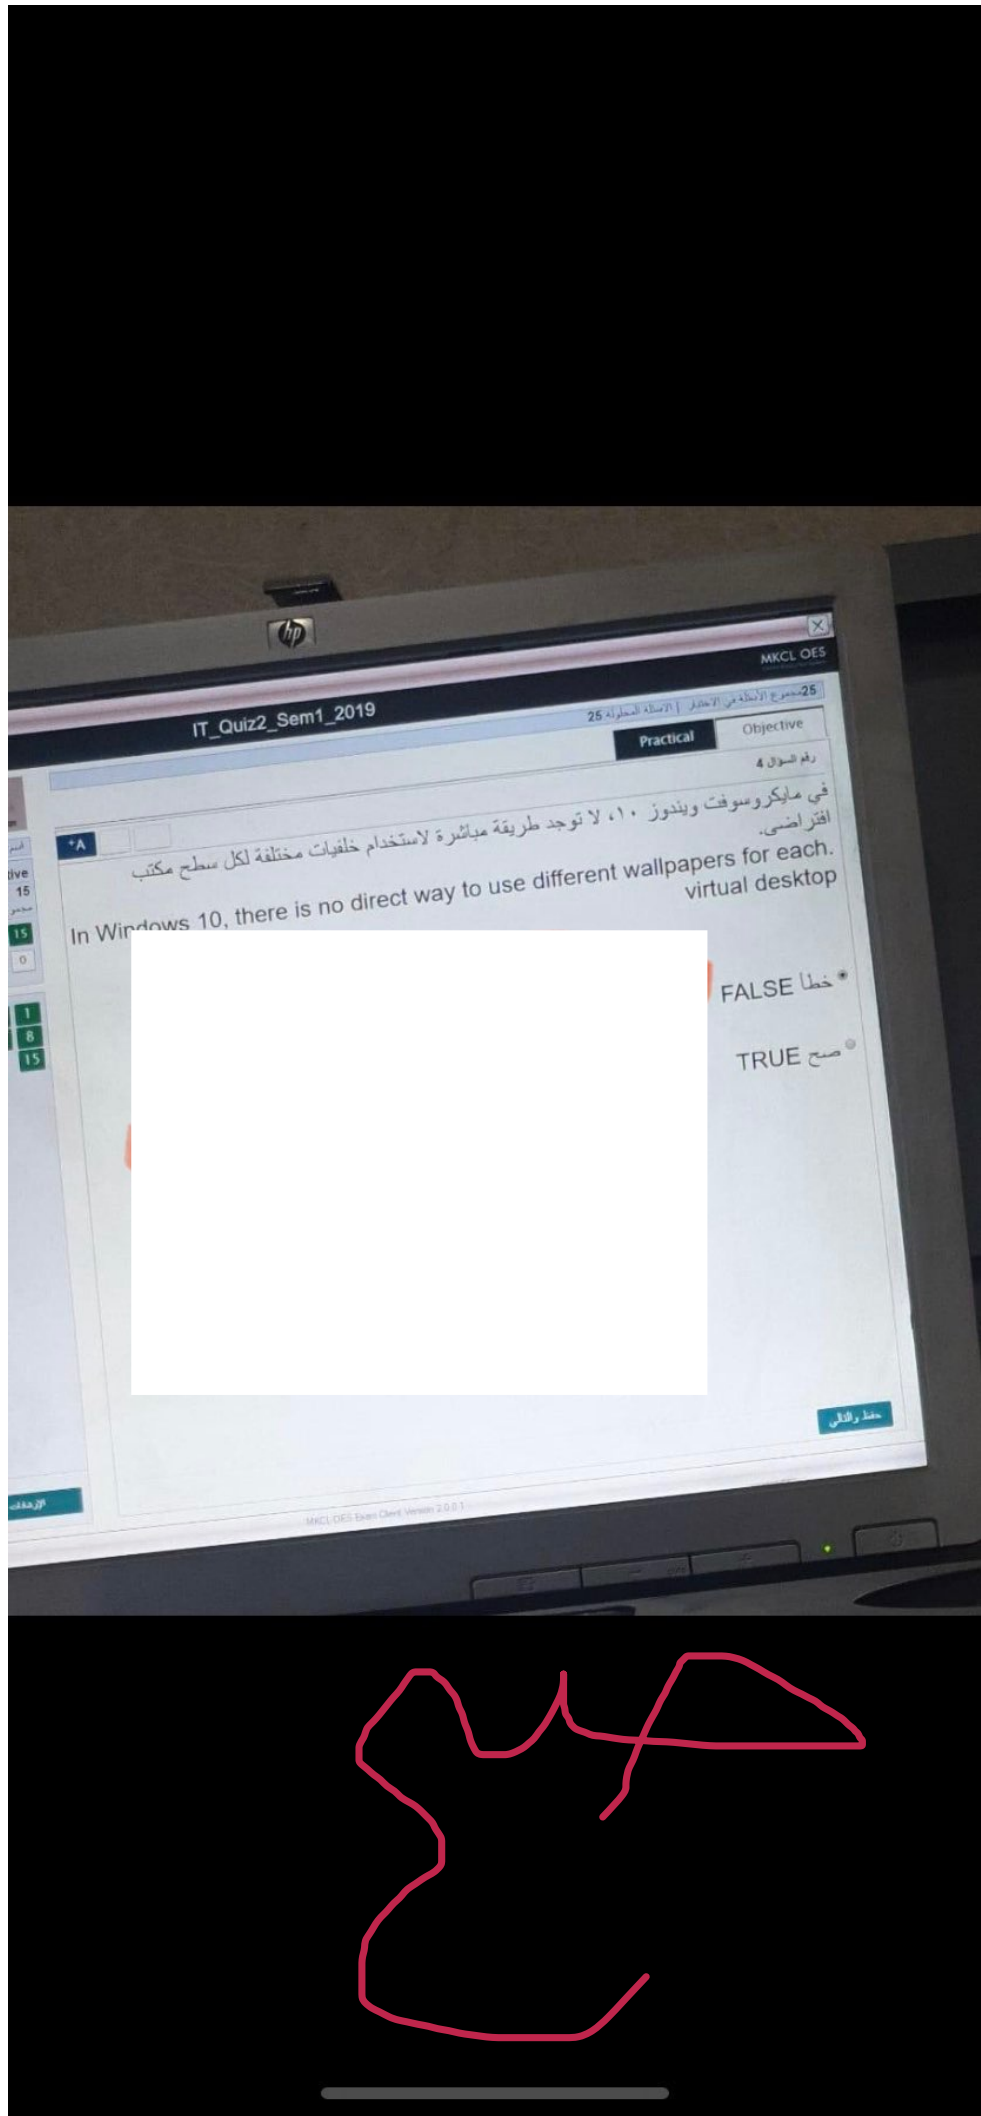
hp

MKCL OES

IT_Quiz2_Sem1_2019

25 مجموع الأسئلة في الاختبار | الأسئلة المحلولة 25

Practical
Objective

رقم السؤال 4

tive
15
15
0
1
8
15

+A

في مايكروسوفت ويندوز ١٠، لا توجد طريقة مباشرة لاستخدام خلفيات مختلفة لكل سطح مكتب افتراضي.

In Windows 10, there is no direct way to use different wallpapers for each virtual desktop

خطأ FALSE

صح TRUE

حفظ والتالي

الإرشادات

MKCL OES Exam Client Version 2.0.0.1

خطأ